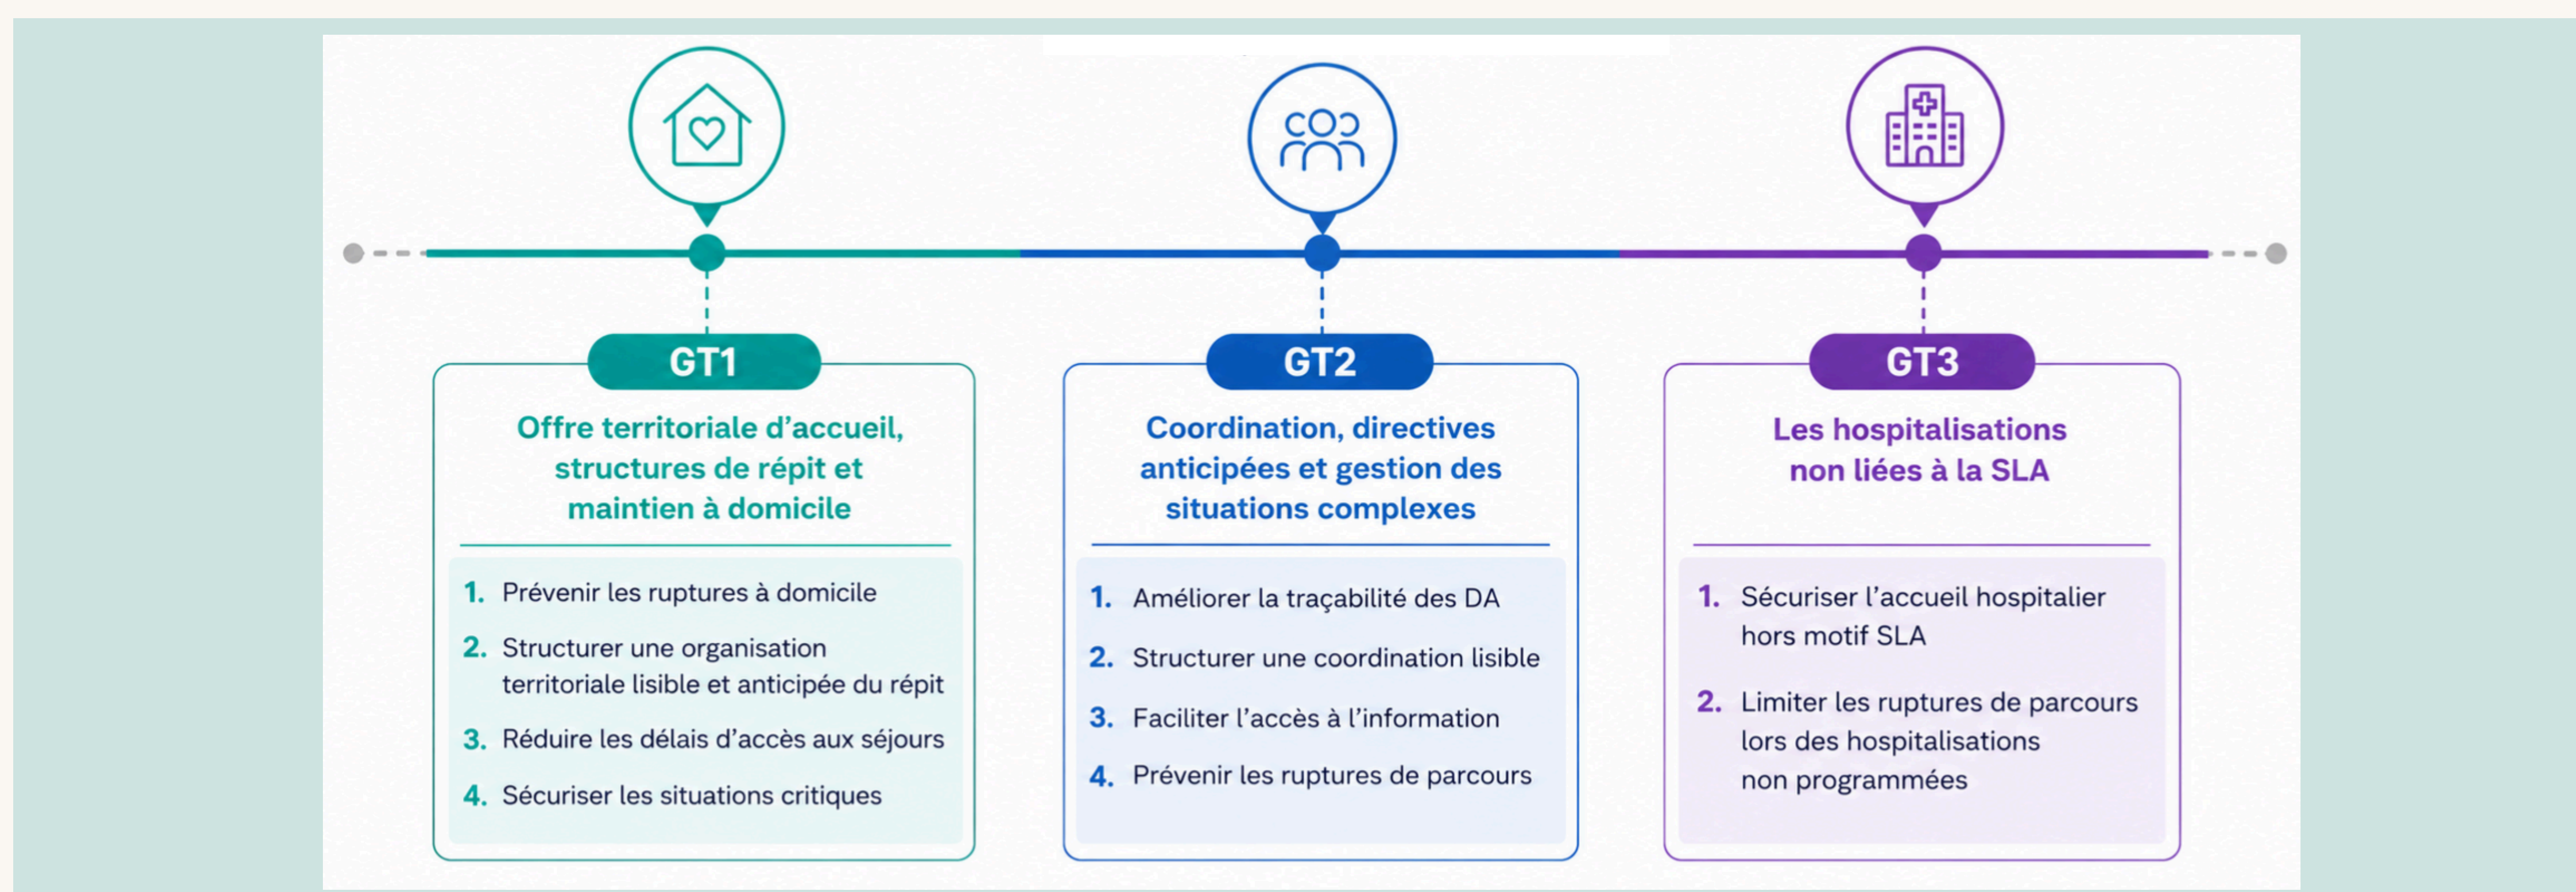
GT1

Offre territoriale d’accueil, structures de répit et maintien à domicile

1. Prévenir les ruptures à domicile
2. Structurer une organisation territoriale lisible et anticipée du répit
3. Réduire les délais d’accès aux séjours
4. Sécuriser les situations critiques

GT2

Coordination, directives anticipées et gestion des situations complexes

1. Améliorer la traçabilité des DA
2. Structurer une coordination lisible
3. Faciliter l’accès à l’information
4. Prévenir les ruptures de parcours

GT3

Les hospitalisations non liées à la SLA

1. Sécuriser l’accueil hospitalier hors motif SLA
2. Limiter les ruptures de parcours lors des hospitalisations non programmées